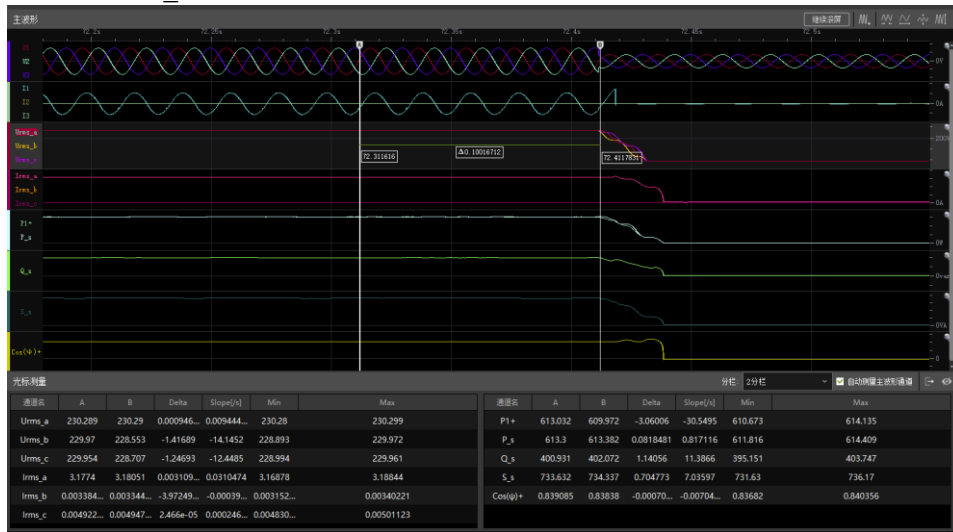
主波形

继续录屏

72.2s 72.25s 72.3s 72.35s 72.4s 72.45s 72.5s

U1
U2
U3

I1
I2
I3

Urms_a
Urms_b
Urms_c

Irms_a
Irms_b
Irms_c

P1+
P_s

Q_s

S_s

Cos(φ)+

0V
0A
0A
0W
0var
0VA
0

72.311616
Δ0.10016712
72.4117831

光标测量

分栏 2分栏
自动测量主波形通道

| 通道名 | A | B | Delta | Slope[/s] | Min | Max |
|---|---|---|---|---|---|---|
| Urms_a | 230.289 | 230.29 | 0.000946... | 0.009444... | 230.28 | 230.299 |
| Urms_b | 229.97 | 228.553 | -1.41689 | -14.1452 | 228.893 | 229.972 |
| Urms_c | 229.954 | 228.707 | -1.24693 | -12.4485 | 228.994 | 229.961 |
| Irms_a | 3.1774 | 3.18051 | 0.003109... | 0.0310474 | 3.16878 | 3.18844 |
| Irms_b | 0.003384... | 0.003344... | -3.97249... | -0.00039... | 0.003152... | 0.00340221 |
| Irms_c | 0.004922... | 0.004947... | 2.466e-05 | 0.000246... | 0.004830... | 0.00501123 |

| 通道名 | A | B | Delta | Slope[/s] | Min | Max |
|---|---|---|---|---|---|---|
| P1+ | 613.032 | 609.972 | -3.06006 | -30.5495 | 610.673 | 614.135 |
| P_s | 613.3 | 613.382 | 0.0818481 | 0.817116 | 611.816 | 614.409 |
| Q_s | 400.931 | 402.072 | 1.14056 | 11.3866 | 395.151 | 403.747 |
| S_s | 733.632 | 734.337 | 0.704773 | 7.03597 | 731.63 | 736.17 |
| Cos(φ)+ | 0.839085 | 0.83838 | -0.00070... | -0.00704... | 0.83682 | 0.840356 |